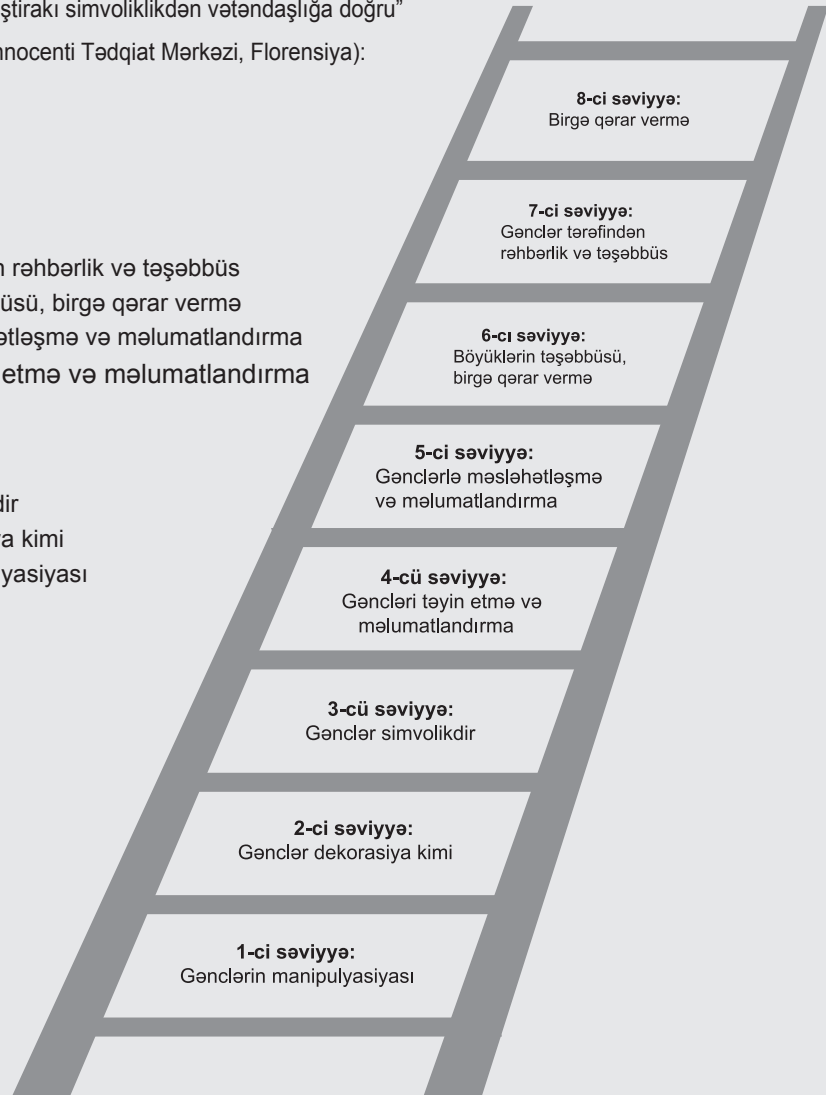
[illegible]ştirakı simvoliklikdən vətəndaşlığa doğru"

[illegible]nocenti Tədqiat Mərkəzi, Florensiya):

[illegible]n rəhbərlik və təşəbbüs

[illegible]üsü, birgə qərar vermə

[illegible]ətləşmə və məlumatlandırma

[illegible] etmə və məlumatlandırma

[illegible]dir

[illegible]a kimi

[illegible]yasiyası

8-ci səviyyə:
Birgə qərar vermə

7-ci səviyyə:
Gənclər tərəfindən rəhbərlik və təşəbbüs

6-cı səviyyə:
Böyüklərin təşəbbüsü, birgə qərar vermə

5-ci səviyyə:
Gənclərlə məsləhətləşmə və məlumatlandırma

4-cü səviyyə:
Gəncləri təyin etmə və məlumatlandırma

3-cü səviyyə:
Gənclər simvolikdir

2-ci səviyyə:
Gənclər dekorasiya kimi

1-ci səviyyə:
Gənclərin manipulyasiyası